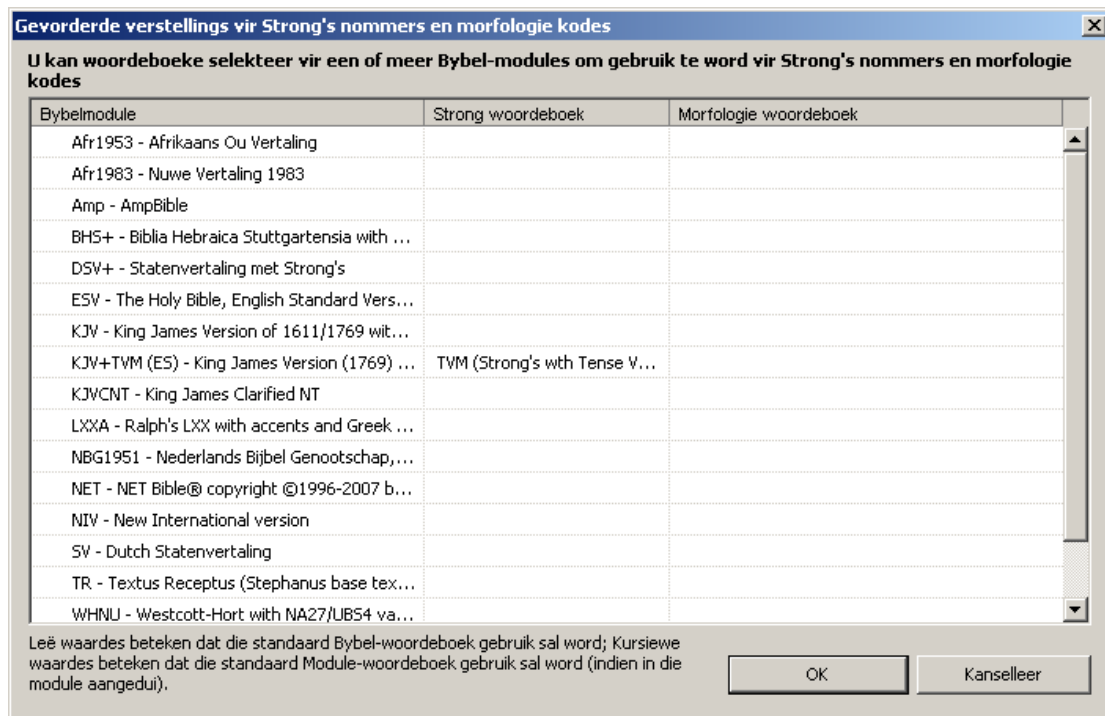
Gevorderde verstellings vir Strong's nommers en morfologie kodes

U kan woordeboeke selekteer vir een of meer Bybel-modules om gebruik te word vir Strong's nommers en morfologie kodes

| Bybelmodule | Strong woordeboek | Morfologie woordeboek |
|---|---|---|
| Afr1953 - Afrikaans Ou Vertaling | | |
| Afr1983 - Nuwe Vertaling 1983 | | |
| Amp - AmpBible | | |
| BHS+ - Biblia Hebraica Stuttgartensia with ... | | |
| DSV+ - Statenvertaling met Strong's | | |
| ESV - The Holy Bible, English Standard Vers... | | |
| KJV - King James Version of 1611/1769 wit... | | |
| KJV+TVM (ES) - King James Version (1769) ... | TVM (Strong's wth Tense V... | |
| KJVCNT - King James Clarified NT | | |
| LXXA - Ralph's LXX with accents and Greek ... | | |
| NBG1951 - Nederlands Bijbel Genootschap,... | | |
| NET - NET Bible® copyright ©1996-2007 b... | | |
| NIV - New International version | | |
| SV - Dutch Statenvertaling | | |
| TR - Textus Receptus (Stephanus base tex... | | |
| WHNU - Westcott-Hort with NA27/UBS4 va... | | |

Leë waardes beteken dat die standaard Bybel-woordeboek gebruik sal word; Kursiewe waardes beteken dat die standaard Module-woordeboek gebruik sal word (indien in die module aangedui).

OK

Kanselleer